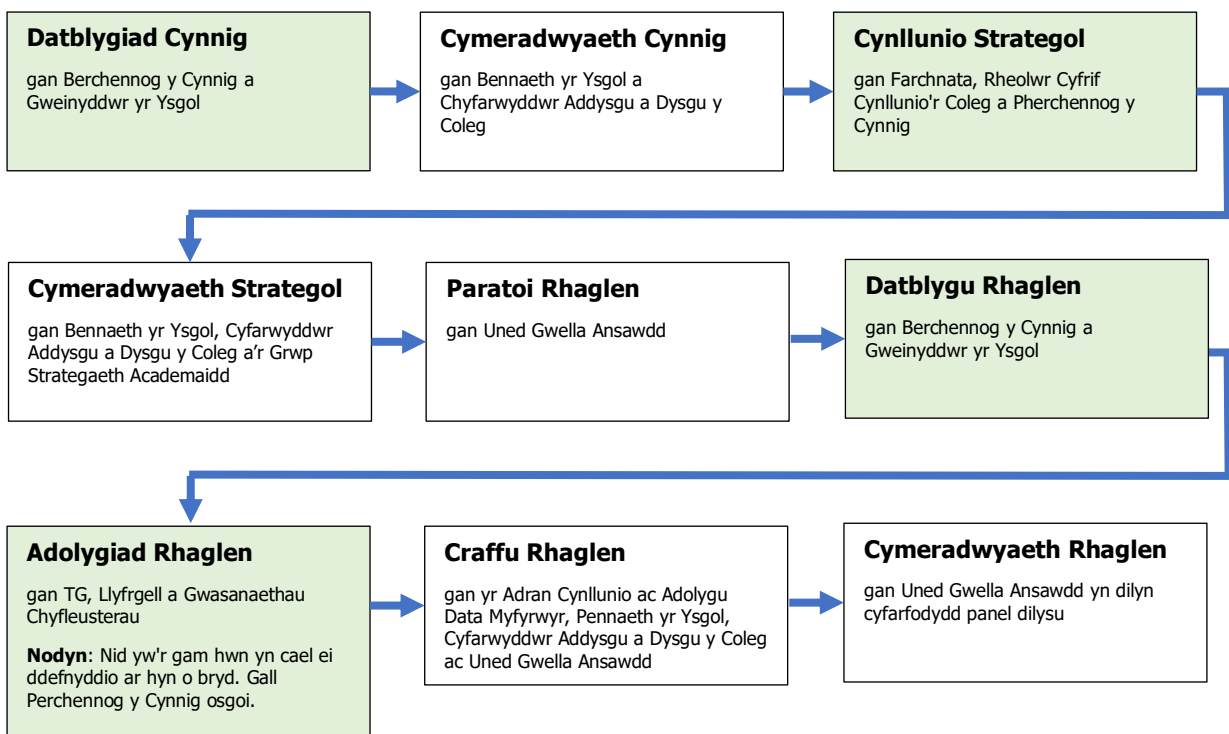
**Datblygiad Cynnig**

gan Berchennog y Cynnig a Gweinyddwr yr Ysgol

**Cymeradwyaeth Cynnig**

gan Bennaeth yr Ysgol a Chyfarwyddwr Addysgu a Dysgu y Coleg

**Cynllunio Strategol**

gan Farchnata, Rheolwr Cyfrif Cynllunio'r Coleg a Pherchennog y Cynnig

**Cymeradwyaeth Strategol**

gan Bennaeth yr Ysgol, Cyfarwyddwr Addysgu a Dysgu y Coleg a'r Grwp Strategaeth Academaidd

**Paratoi Rhaglen**

gan Uned Gwella Ansawdd

**Datblygu Rhaglen**

gan Berchennog y Cynnig a Gweinyddwr yr Ysgol

**Adolygiad Rhaglen**

gan TG, Llyfrgell a Gwasanaethau Chyfleusterau

**Nodyn**: Nid yw'r gam hwn yn cael ei ddefnyddio ar hyn o bryd. Gall Perchennog y Cynnig osgoi.

**Craffu Rhaglen**

gan yr Adran Cynllunio ac Adolygu Data Myfyrwyr, Pennaeth yr Ysgol, Cyfarwyddwr Addysgu a Dysgu y Coleg ac Uned Gwella Ansawdd

**Cymeradwyaeth Rhaglen**

gan Uned Gwella Ansawdd yn dilyn cyfarfodydd panel dilysu